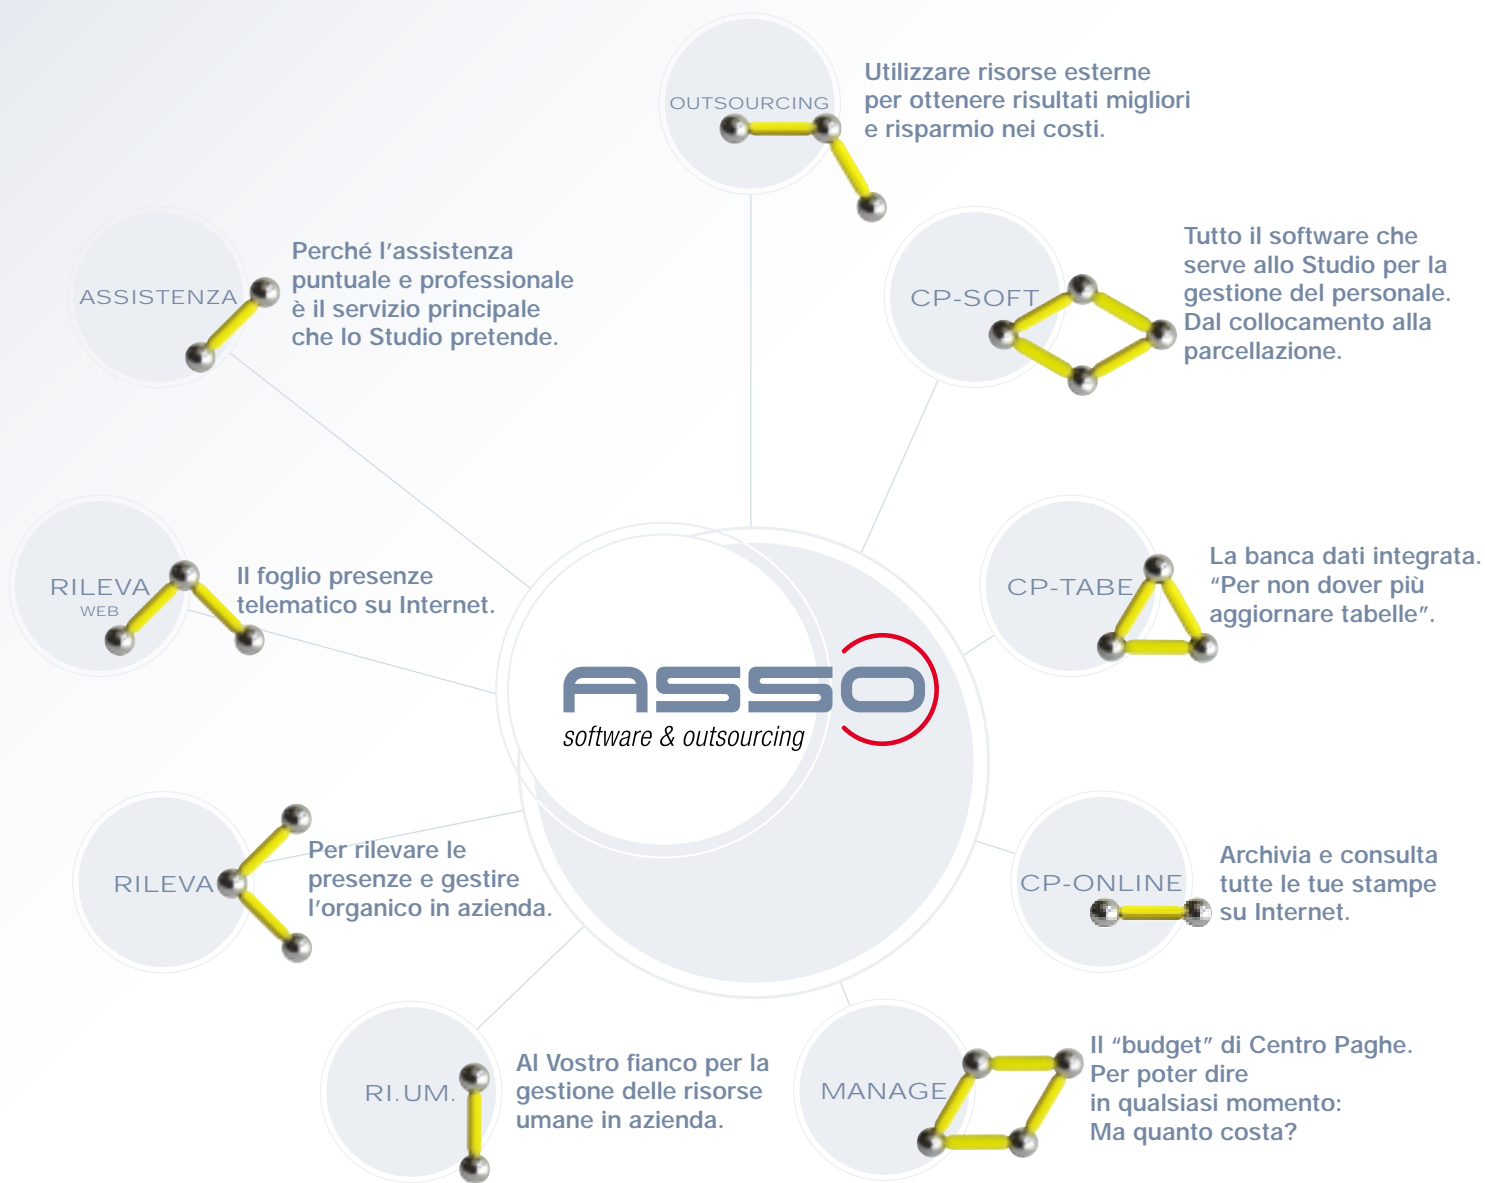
OUTSOURCING

Utilizzare risorse esterne per ottenere risultati migliori e risparmio nei costi.

ASSISTENZA

Perché l'assistenza puntuale e professionale è il servizio principale che lo Studio pretende.

CP-SOFT

Tutto il software che serve allo Studio per la gestione del personale. Dal collocamento alla parcellazione.

RILEVA
WEB

Il foglio presenze telematico su Internet.

CP-TABE

La banca dati integrata. "Per non dover più aggiornare tabelle".

ASSO
software & outsourcing

RILEVA

Per rilevare le presenze e gestire l'organico in azienda.

CP-ONLINE

Archivia e consulta tutte le tue stampe su Internet.

RI.UM.

Al Vostro fianco per la gestione delle risorse umane in azienda.

MANAGE

Il "budget" di Centro Paghe. Per poter dire in qualsiasi momento: Ma quanto costa?